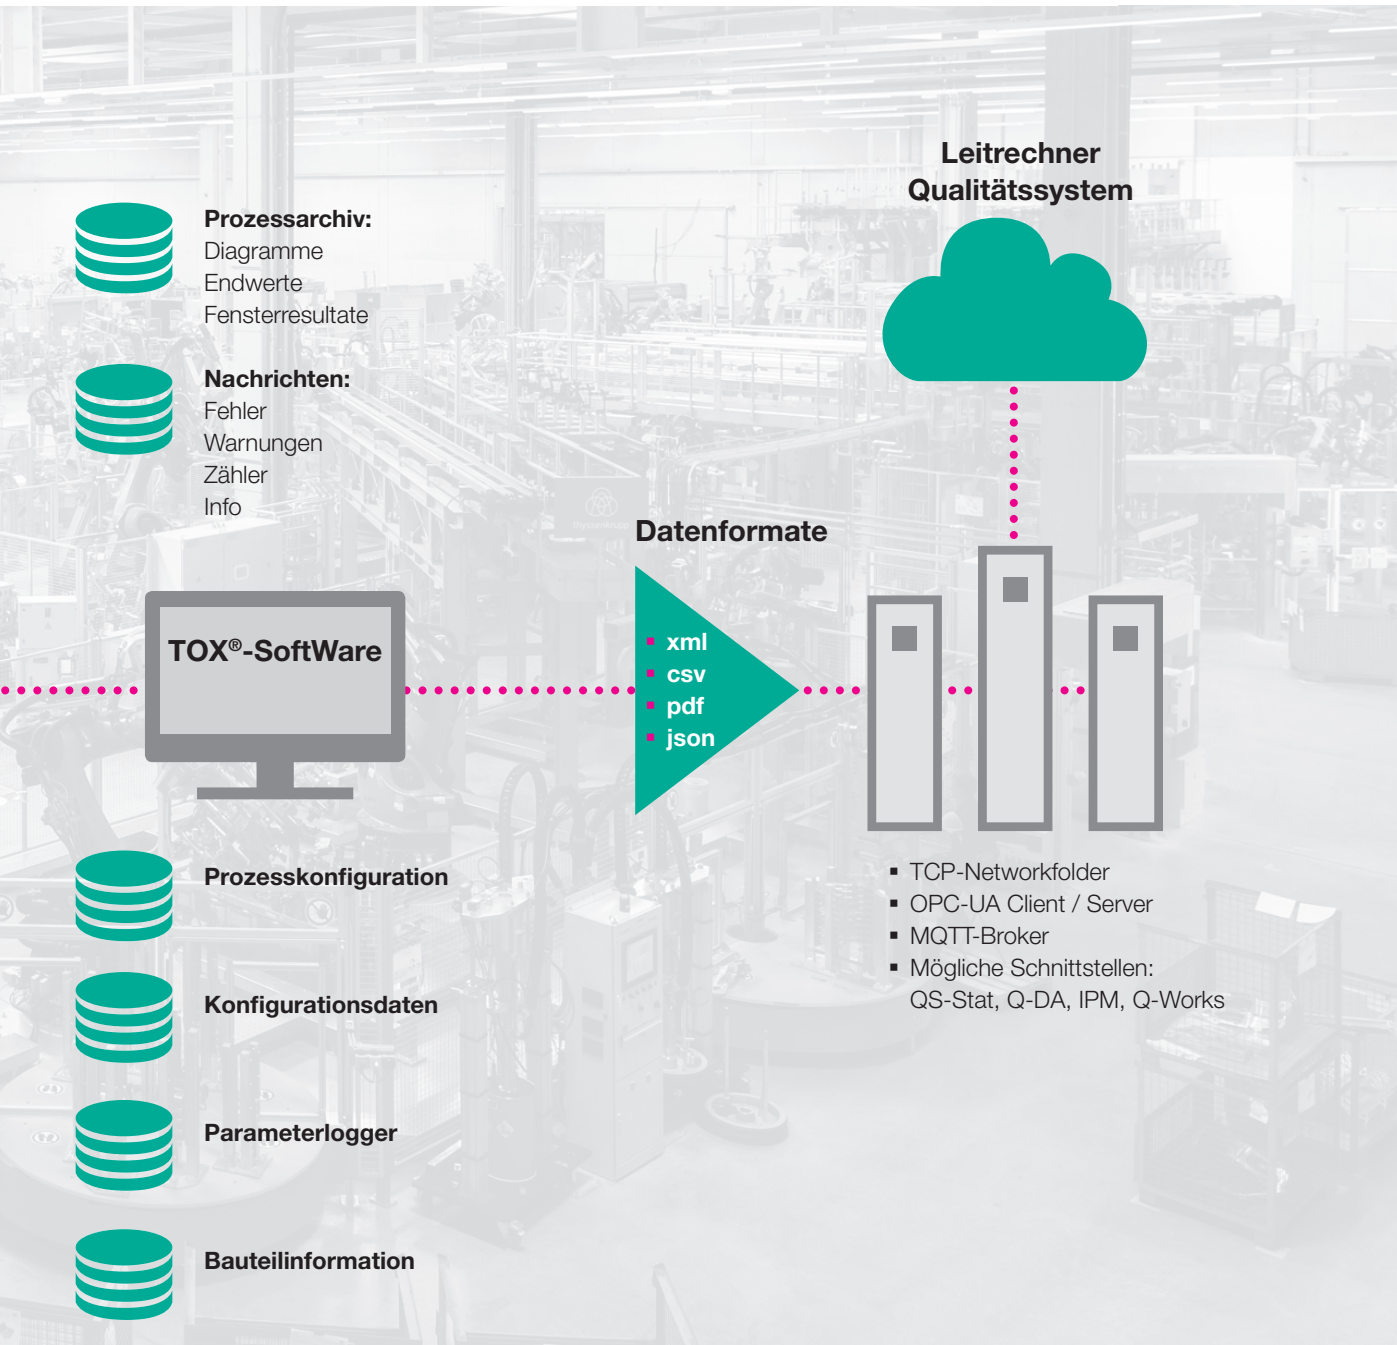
Leitrechner
Qualitätssystem

Prozessarchiv:
Diagramme
Endwerte
Fensterresultate

Nachrichten:
Fehler
Warnungen
Zähler
Info

Datenformate

TOX®-SoftWare

- xml
- csv
- pdf
- json

- TCP-Networkfolder
- OPC-UA Client / Server
- MQTT-Broker
- Mögliche Schnittstellen: QS-Stat, Q-DA, IPM, Q-Works

Prozesskonfiguration

Konfigurationsdaten

Parameterlogger

Bauteilinformation